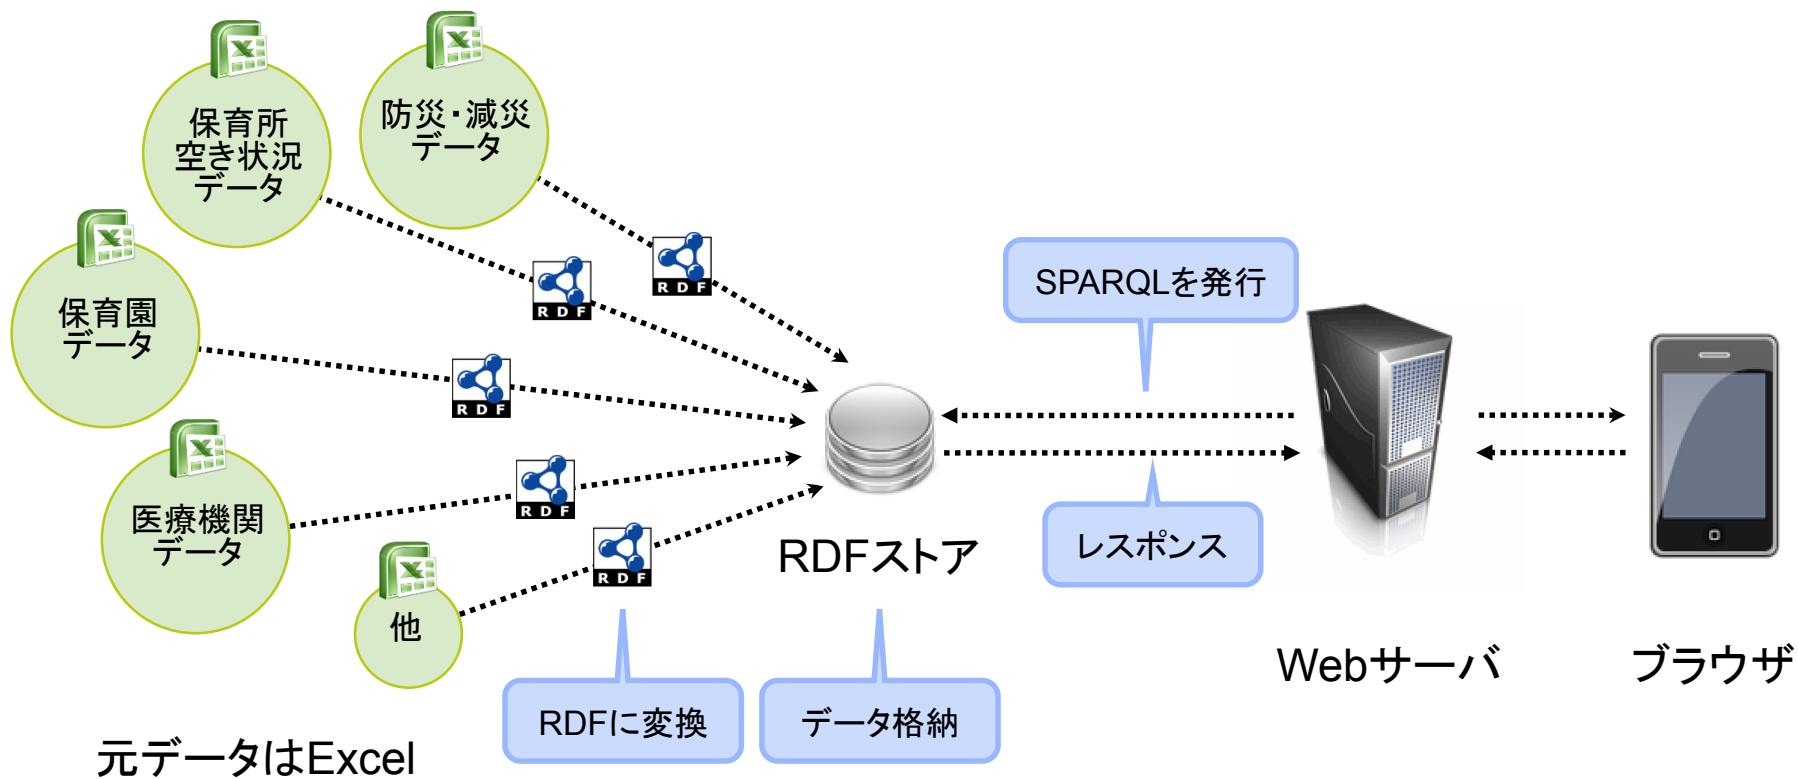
保育所
空き状況
データ

防災・減災
データ

保育園
データ

医療機関
データ

他

R D F

R D F

R D F

R D F

R D F

SPARQLを発行

RDFストア

レスポンス

Webサーバ

ブラウザ

RDFに変換

データ格納

元データはExcel